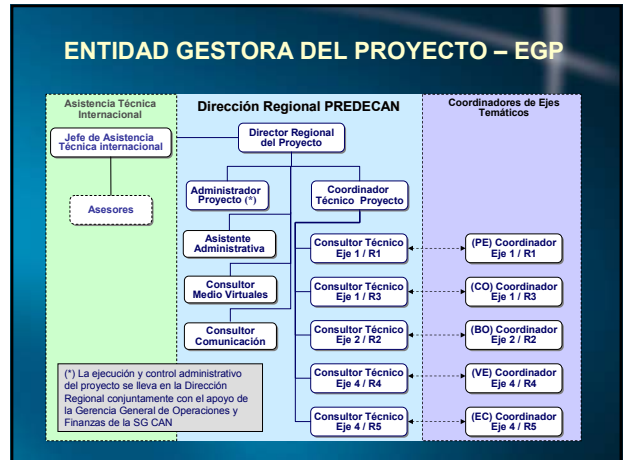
ENTIDAD GESTORA DEL PROYECTO – EGP

Asistencia Técnica Internacional

Jefe de Asistencia Técnica internacional

Asesores

Dirección Regional PREDECAN

Director Regional del Proyecto

Administrador Proyecto (*)

Coordinador Técnico Proyecto

Asistente Administrativa

Consultor Medio Virtuales

Consultor Comunicación

Consultor Técnico Eje 1 / R1

Consultor Técnico Eje 1 / R3

Consultor Técnico Eje 2 / R2

Consultor Técnico Eje 4 / R4

Consultor Técnico Eje 4 / R5

Coordinadores de Ejes Temáticos

(PE) Coordinador Eje 1 / R1

(CO) Coordinador Eje 1 / R3

(BO) Coordinador Eje 2 / R2

(VE) Coordinador Eje 4 / R4

(EC) Coordinador Eje 4 / R5

(*) La ejecución y control administrativo del proyecto se lleva en la Dirección Regional conjuntamente con el apoyo de la Gerencia General de Operaciones y Finanzas de la SG CAN